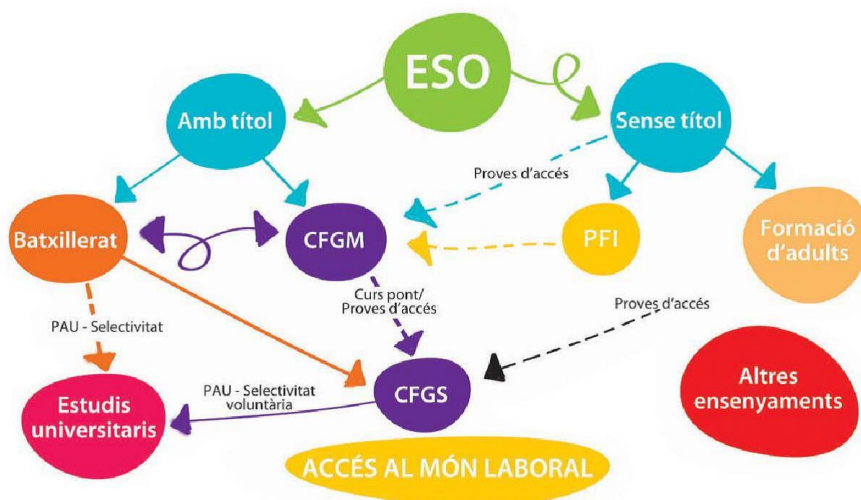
ESO

Amb títol

Sense títol

Proves d'accés

Batxillerat

CFGM

PFI

Formació d'adults

Curs pont/ Proves d'accés

Proves d'accés

PAU - Selectivitat

PAU - Selectivitat voluntària

CFGS

Estudis universitaris

Altres ensenyaments

ACCÉS AL MÓN LABORAL